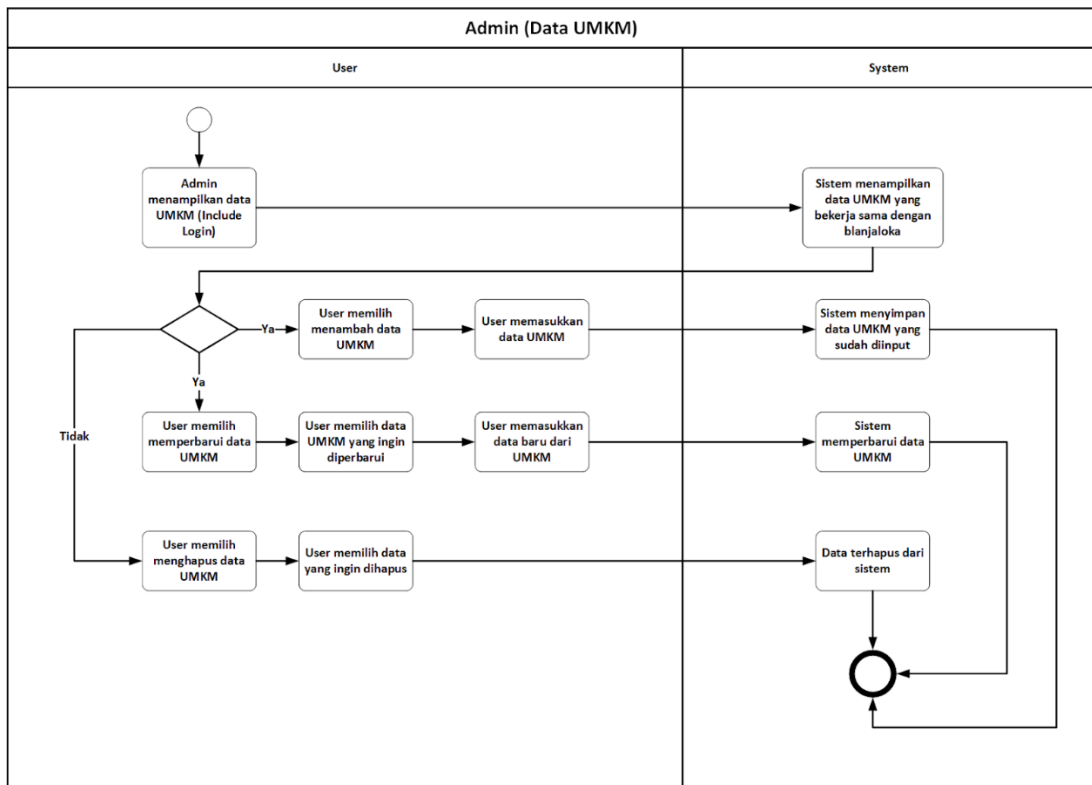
Admin (Data UMKM)

User

System

Admin menampilkan data UMKM (Include Login)

Sistem menampilkan data UMKM yang bekerja sama dengan blanjaloka

Ya

User memilih menambah data UMKM

User memasukkan data UMKM

Sistem menyimpan data UMKM yang sudah diinput

Ya

Tidak

User memilih memperbarui data UMKM

User memilih data UMKM yang ingin diperbarui

User memasukkan data baru dari UMKM

Sistem memperbarui data UMKM

User memilih menghapus data UMKM

User memilih data yang ingin dihapus

Data terhapus dari sistem